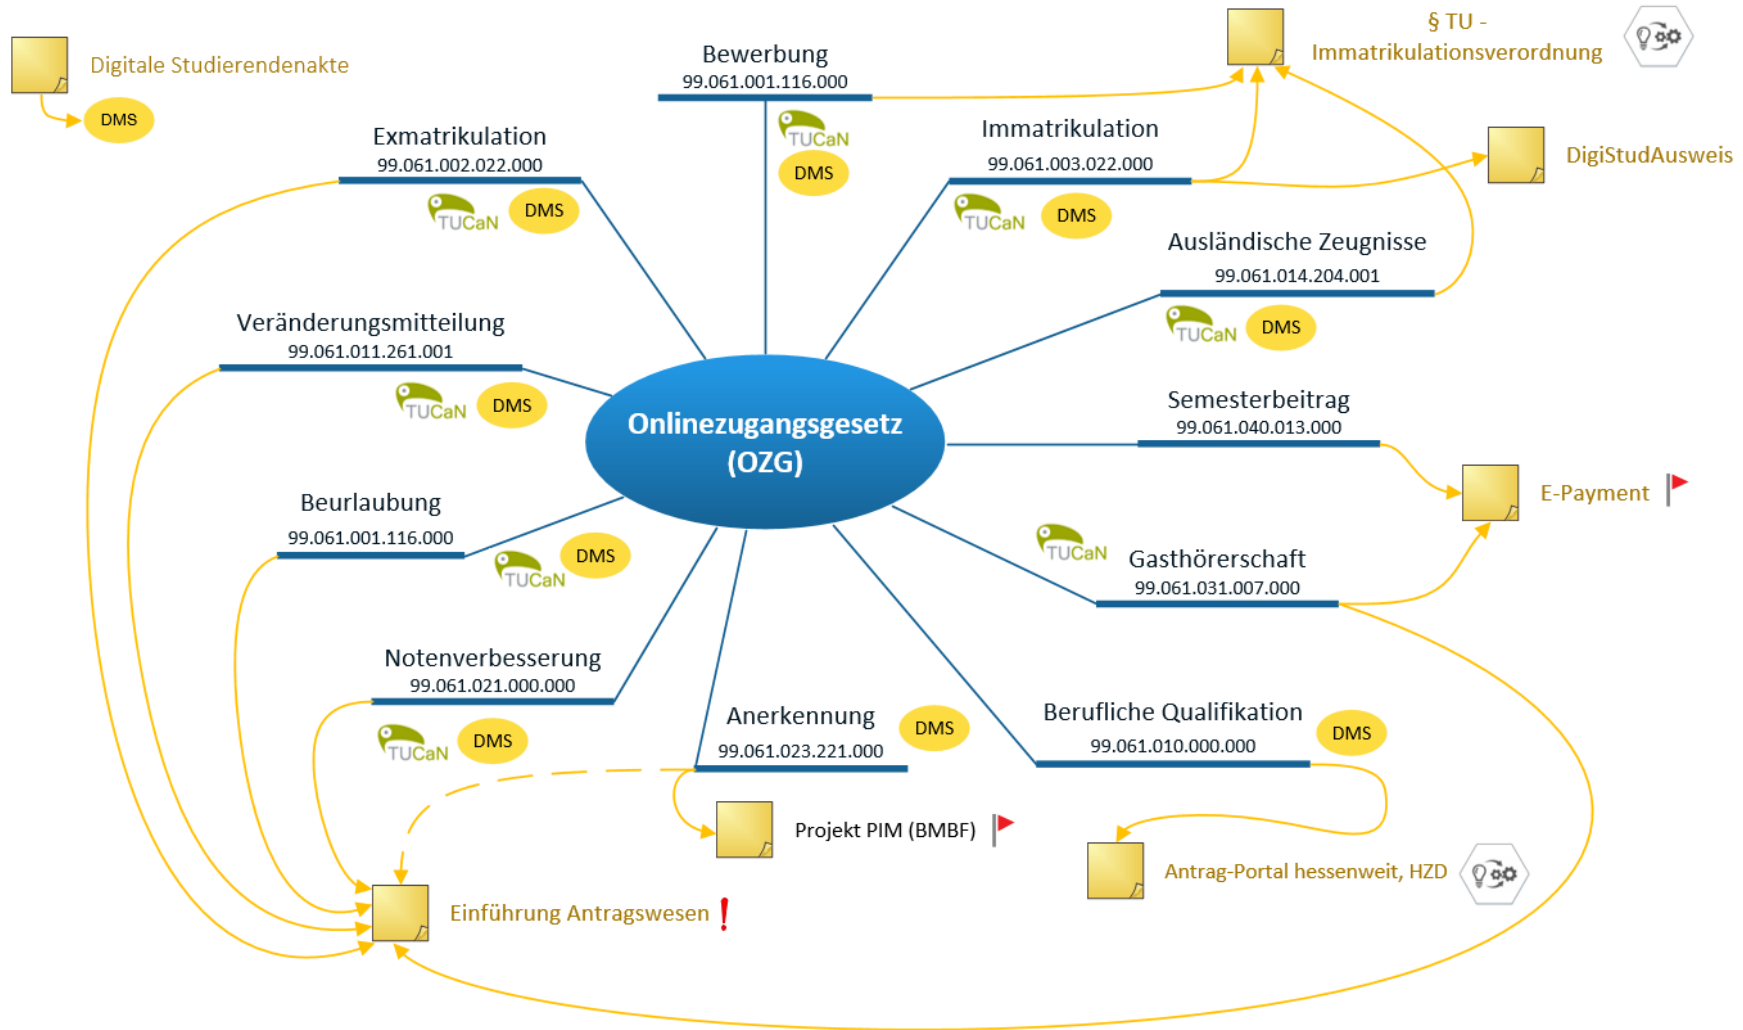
Digitale Studierendenakte

DMS

Bewerbung
99.061.001.116.000

TUCaN
DMS

§ TU - Immatrikulationsverordnung

Exmatrikulation
99.061.002.022.000

TUCaN
DMS

Immatrikulation
99.061.003.022.000

TUCaN
DMS

DigiStudAusweis

Ausländische Zeugnisse
99.061.014.204.001

TUCaN
DMS

Veränderungsmitteilung
99.061.011.261.001

TUCaN
DMS

Onlinezugangsgesetz (OZG)

Semesterbeitrag
99.061.040.013.000

E-Payment

Beurlaubung
99.061.001.116.000

DMS
TUCaN

TUCaN
Gasthörerschaft
99.061.031.007.000

Notenverbesserung
99.061.021.000.000

TUCaN
DMS

Anerkennung
99.061.023.221.000

DMS

Berufliche Qualifikation
99.061.010.000.000

DMS

Projekt PIM (BMBF)

Antrag-Portal hessenweit, HZD

Einführung Antragswesen !